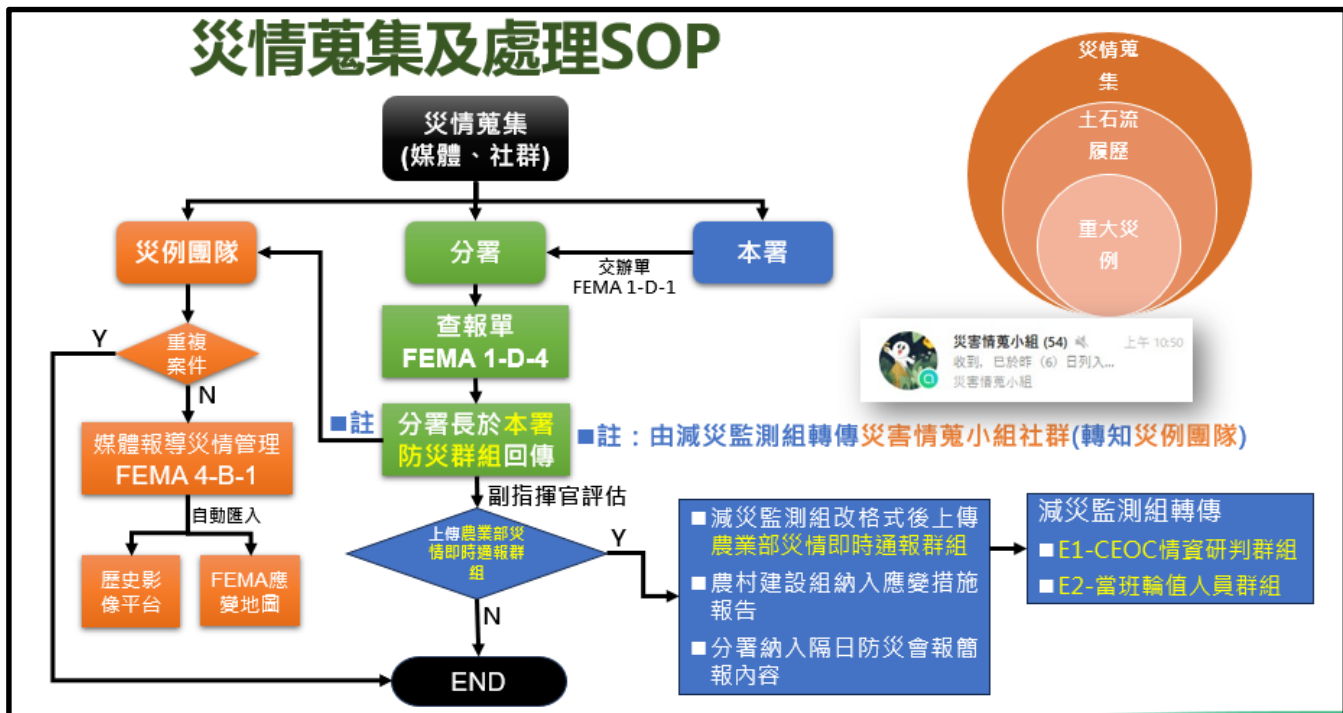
災情蒐集及處理SOP

災情蒐集
(媒體、社群)

災例團隊

分署

本署

交辦單
FEMA 1-D-1

查報單
FEMA 1-D-4

重複案件

Y

N

媒體報導災情管理
FEMA 4-B-1

自動匯入

歷史影像平台

FEMA應變地圖

■註

分署長於本署防災群組回傳

■註：由減災監測組轉傳災害情蒐小組社群(轉知災例團隊)

副指揮官評估

上傳農業部災情即時通報群組

Y

N

END

■減災監測組改格式後上傳農業部災情即時通報群組
■農村建設組納入應變措施報告
■分署納入隔日防災會報簡報內容

減災監測組轉傳
■E1-CEOC情資研判群組
■E2-當班輪值人員群組

災情蒐集
土石流履歷
重大災例

災害情蒐小組 (54)
上午 10:50
收到，已於昨（6）日列入...
災害情蒐小組